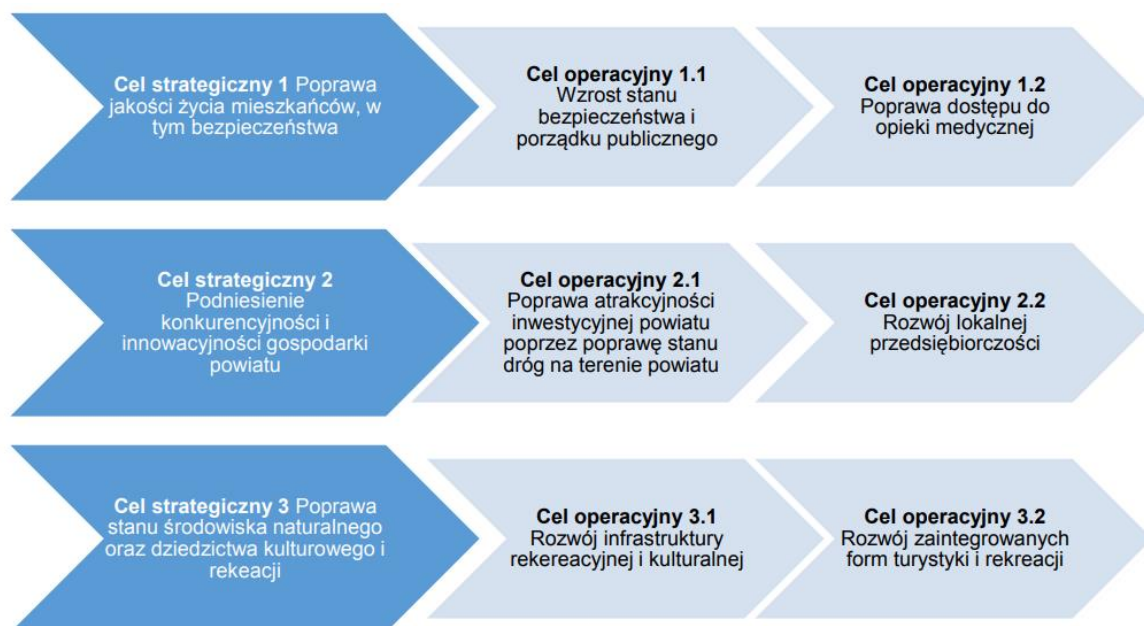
**Cel strategiczny 1** Poprawa jakości życia mieszkańców, w tym bezpieczeństwa

**Cel operacyjny 1.1**
Wzrost stanu bezpieczeństwa i porządku publicznego

**Cel operacyjny 1.2**
Poprawa dostępu do opieki medycznej

**Cel strategiczny 2**
Podniesienie konkurencyjności i innowacyjności gospodarki powiatu

**Cel operacyjny 2.1**
Poprawa atrakcyjności inwestycyjnej powiatu poprzez poprawę stanu dróg na terenie powiatu

**Cel operacyjny 2.2**
Rozwój lokalnej przedsiębiorczości

**Cel strategiczny 3** Poprawa stanu środowiska naturalnego oraz dziedzictwa kulturowego i rekeacji

**Cel operacyjny 3.1**
Rozwój infrastruktury rekereacyjnej i kulturalnej

**Cel operacyjny 3.2**
Rozwój zaintegrowanych form turystyki i rekreacji